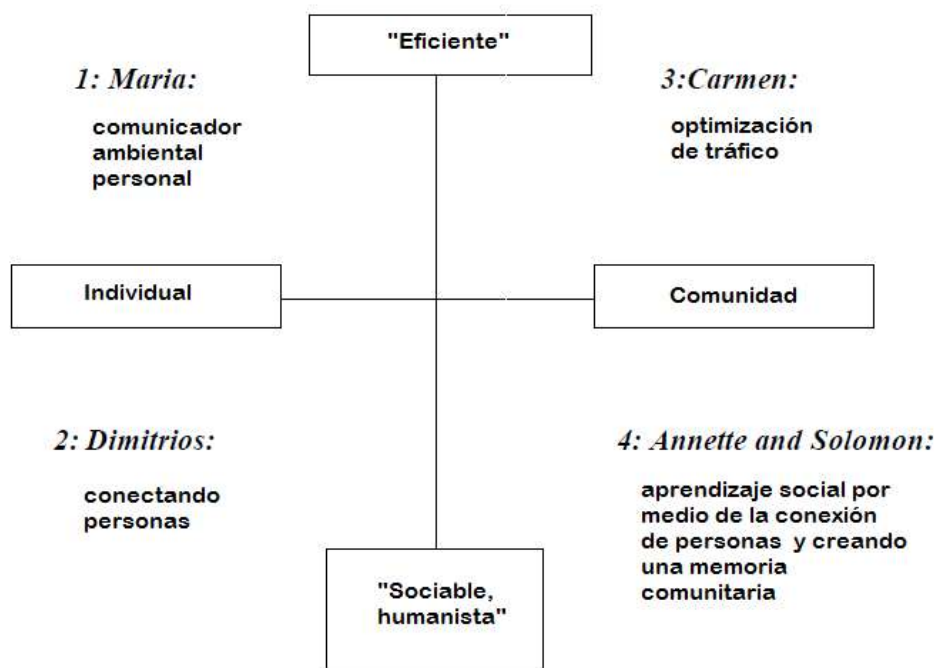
"Eficiente"

1: Maria:

comunicador ambiental personal

3:Carmen:

optimización de tráfico

Individual

Comunidad

2: Dimitrios:

conectando personas

4: Annette and Solomon:

aprendizaje social por medio de la conexión de personas y creando una memoria comunitaria

"Sociable, humanista"